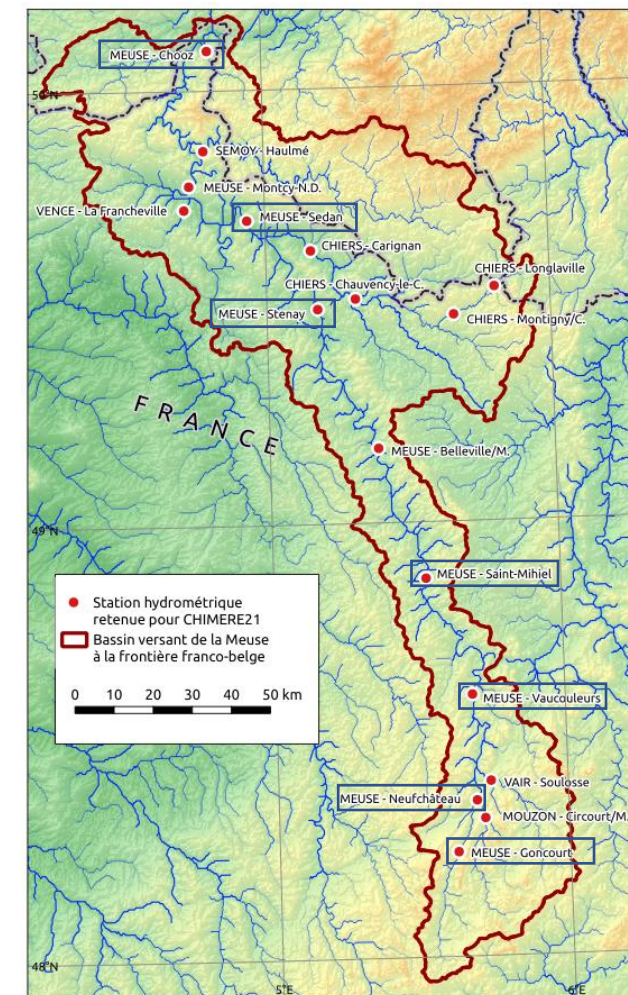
MEUSE - Chooz

50°N

SEMOY - Haulmé

MEUSE - Montcy-N.D.

VENCE - La Francheville

MEUSE - Sedan

CHIERS - Carignan

CHIERS - Longlaville

CHIERS - Chauvency-le-C.

MEUSE - Stenay

CHIERS - Montigny/C.

FRANCE

MEUSE - Belleville/M.

49°N

MEUSE - Saint-Mihiel

Station hydrométrique retenue pour CHIMERE21

Bassin versant de la Meuse à la frontière franco-belge

0 10 20 30 40 50 km

MEUSE - Vaucouleurs

VAIR - Soulosse

MEUSE - Neufchâteau

MOUZON - Circourt/M.

MEUSE - Goncourt

48°N

5°E

6°E